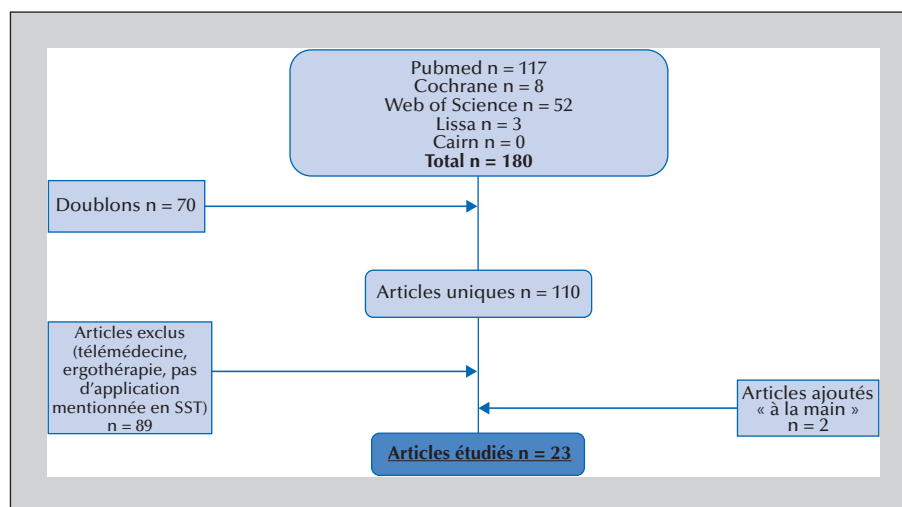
Pubmed n = 117
Cochrane n = 8
Web of Science n = 52
Lissa n = 3
Cairn n = 0
**Total n = 180**

Doublons n = 70

Articles uniques n = 110

Articles exclus (télémédecine, ergothérapie, pas d'application mentionnée en SST) n = 89

Articles ajoutés « à la main » n = 2

Articles étudiés n = 23